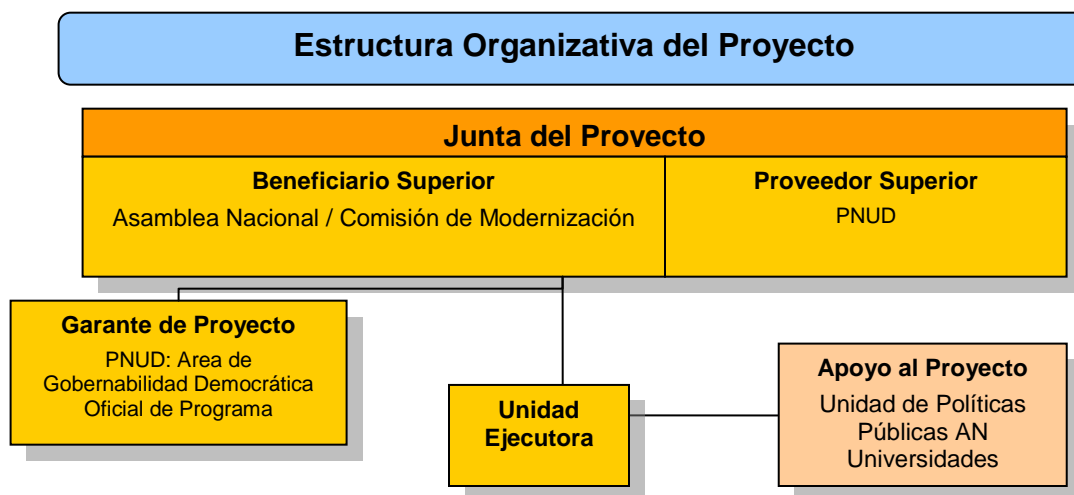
Estructura Organizativa del Proyecto

Junta del Proyecto

Beneficiario Superior
Asamblea Nacional / Comisión de Modernización

Proveedor Superior
PNUD

Garante de Proyecto
PNUD: Area de Gobernabilidad Democrática Oficial de Programa

Unidad Ejecutora

Apoyo al Proyecto
Unidad de Políticas Públicas AN Universidades